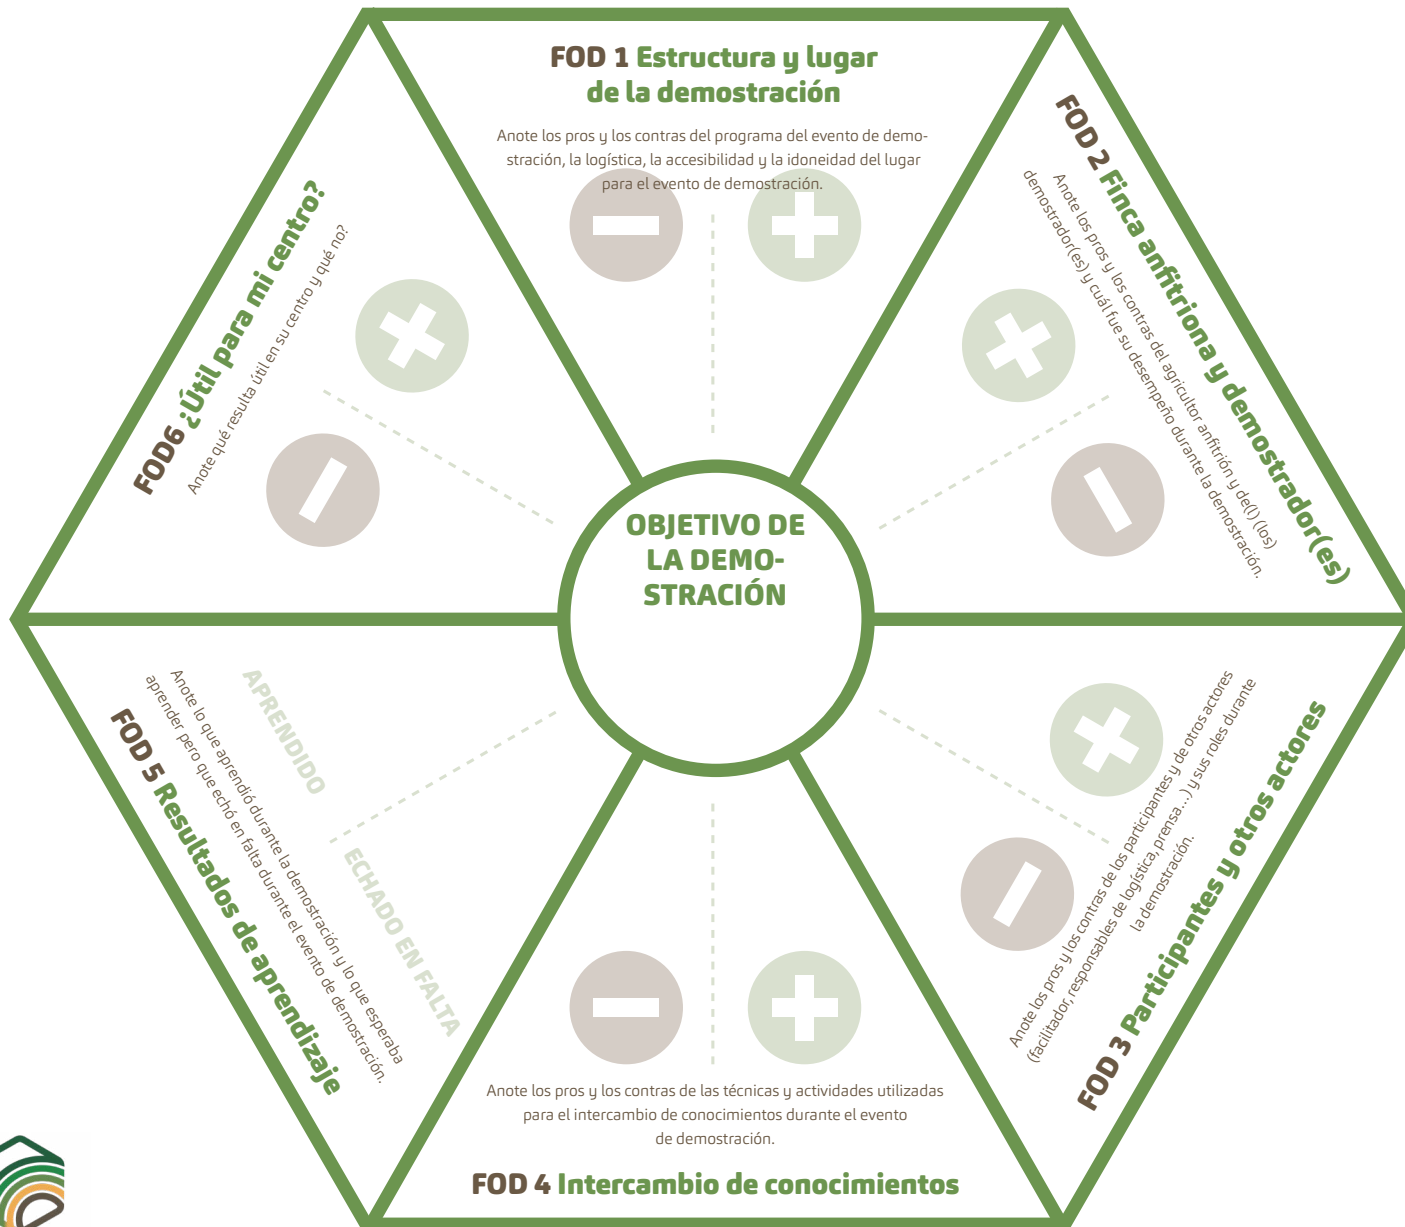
FOD 1 Estructura y lugar de la demostración

Anote los pros y los contras del programa del evento de demostración, la logística, la accesibilidad y la idoneidad del lugar para el evento de demostración.

FOD 2 Finca anfitriona y demostrador(es)

Anote los pros y los contras del agricultor anfitrión y del(l) (los) demostrador(es) y cuál fue su desempeño durante la demostración.

FOD 3 Participantes y otros actores

Anote los pros y los contras de los participantes y de otros actores (facilitador, responsables de logística, prensa...) y sus roles durante la demostración.

FOD 4 Intercambio de conocimientos

Anote los pros y los contras de las técnicas y actividades utilizadas para el intercambio de conocimientos durante el evento de demostración.

FOD 5 Resultados de aprendizaje

Anote lo que aprendió durante la demostración y lo que esperaba aprender pero que echó en falta durante el evento de demostración.

APRENDIDO

ECHADO EN FALTA

FOD6 ¿Útil para mi centro?

Anote qué resulta útil en su centro y qué no?

OBJETIVO DE LA DEMOSTRACIÓN